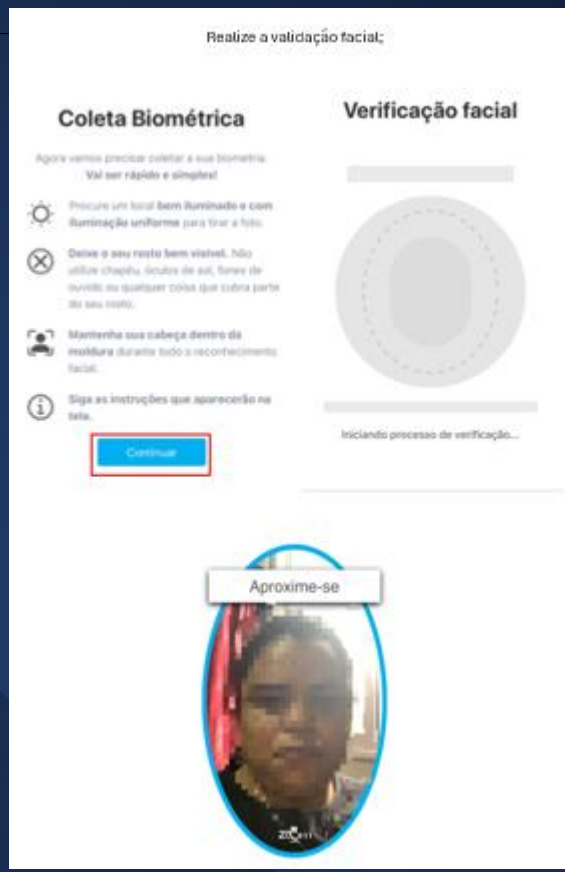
Realize a validação facial;

Coleta Biométrica

Agora vamos precisar coletar a sua biometria. Vai ser rápido e simples!

Procure um local bem iluminado e com iluminação uniforme para tirar a foto.

Deixe o seu rosto bem visível. Não utilize chapéu, óculos de sol, fones de ouvido ou qualquer coisa que cubra parte do seu rosto.

Mantenha sua cabeça dentro da moldura durante todo o reconhecimento facial.

Siga as instruções que aparecerão na tela.

Continuar

Verificação facial

Iniciando processo de verificação...

Aproxime-se

ZOOM